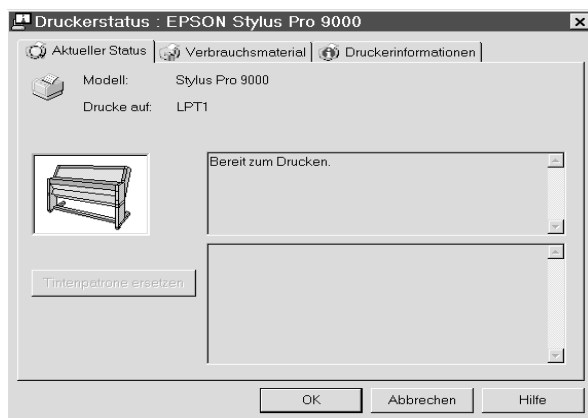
Druckerstatus : EPSON Stylus Pro 9000

Aktueller Status | Verbrauchsmaterial | Druckerinformationen

Modell: Stylus Pro 9000

Drucke auf: LPT1

Bereit zum Drucken.

Tintenpatrone ersetzen

OK | Abbrechen | Hilfe